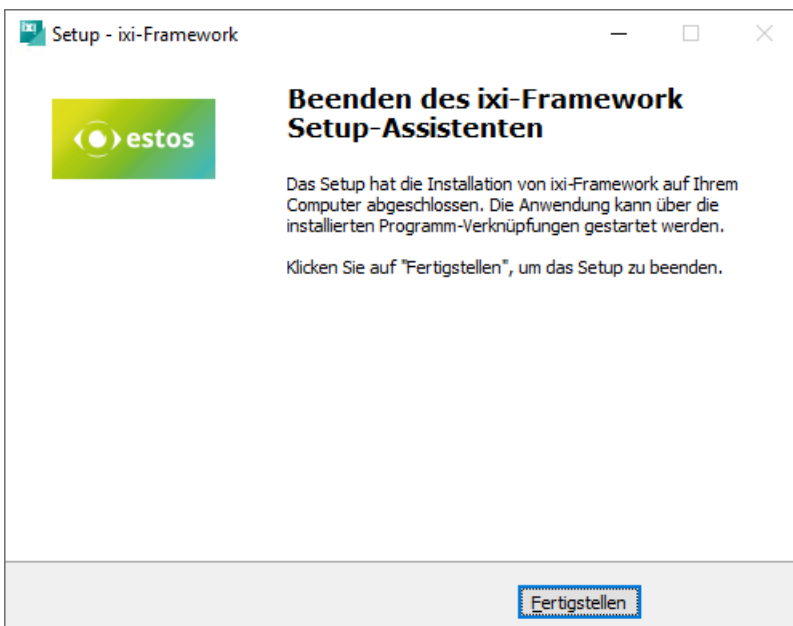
Setup - ixi-Framework

estos

Beenden des ixi-Framework Setup-Assistenten

Das Setup hat die Installation von ixi-Framework auf Ihrem Computer abgeschlossen. Die Anwendung kann über die installierten Programm-Verknüpfungen gestartet werden.

Klicken Sie auf "Fertigstellen", um das Setup zu beenden.

Fertigstellen